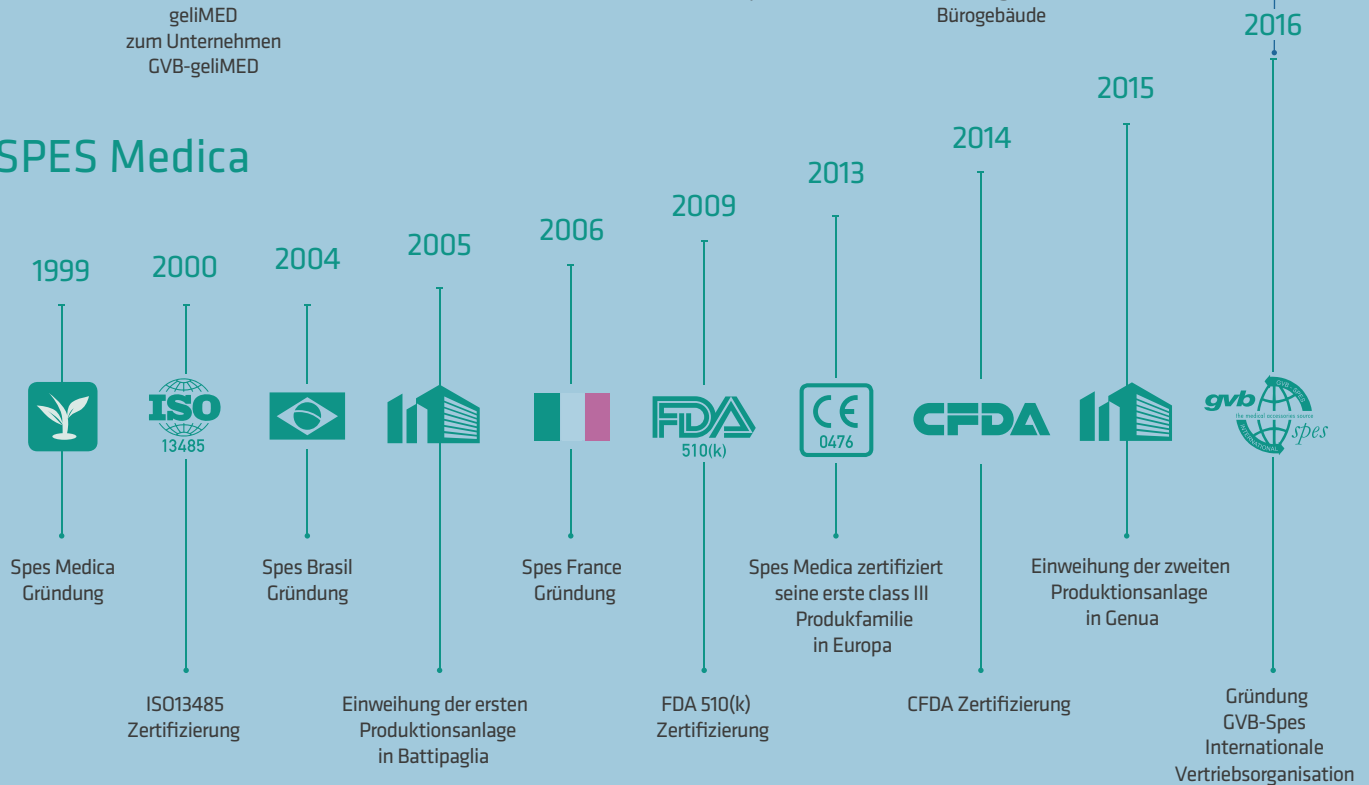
geliMED
zum Unternehmen
GVB-geliMED

Bürogebäude

2016

SPES Medica

2015

2014

2013

2009

2006

2005

2004

2000

1999

ISO
13485

FDA
510(k)

CE
0476

CFDA

gvb
the medical accessories source
GVB - SPES
INTERNATIONAL
spes

Spes Medica
Gründung

ISO13485
Zertifizierung

Spes Brasil
Gründung

Einweihung der ersten
Produktionsanlage
in Battipaglia

Spes France
Gründung

FDA 510(k)
Zertifizierung

Spes Medica zertifiziert
seine erste class III
Produkfamilie
in Europa

CFDA Zertifizierung

Einweihung der zweiten
Produktionsanlage
in Genua

Gründung
GVB-Spes
Internationale
Vertriebsorganisation